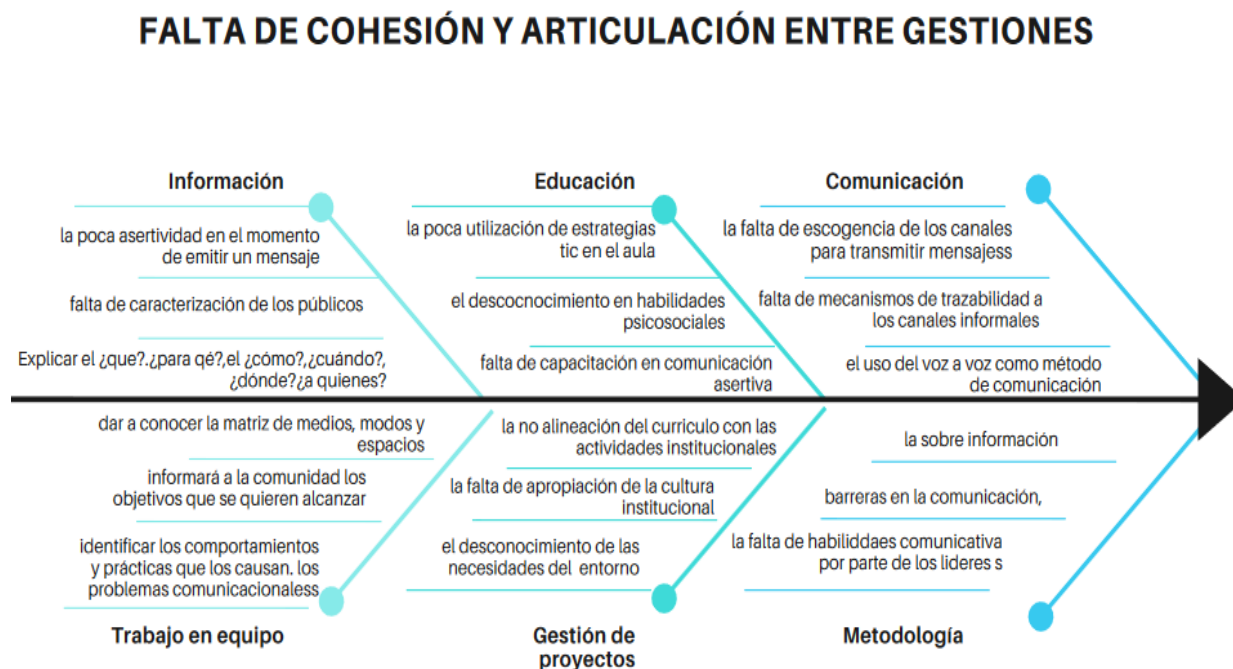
FALTA DE COHESIÓN Y ARTICULACIÓN ENTRE GESTIONES

Información

la poca asertividad en el momento de emitir un mensaje

falta de caracterización de los públicos

Explicar el ¿que?.¿para qé?,el ¿cómo?,¿cuándo?, ¿dónde?¿a quienes?

Educación

la poca utilización de estrategias tic en el aula

el descocnocimiento en habilidades psicosociales

falta de capacitación en comunicación asertiva

Comunicación

la falta de escogencia de los canales para transmitir mensajess

falta de mecanismos de trazabilidad a los canales informales

el uso del voz a voz como método de comunicación

dar a conocer la matriz de medios, modos y espacios

informará a la comunidad los objetivos que se quieren alcanzar

identificar los comportamientos y prácticas que los causan. los problemas comunicacionaless

Trabajo en equipo

la no alineación del curriculo con las actividades institucionales

la falta de apropiación de la cultura institucional

el desconocimiento de las necesidades del entorno

Gestión de proyectos

la sobre información

barreras en la comunicación,

la falta de habiliddaes comunicativa por parte de los lideres s

Metodología